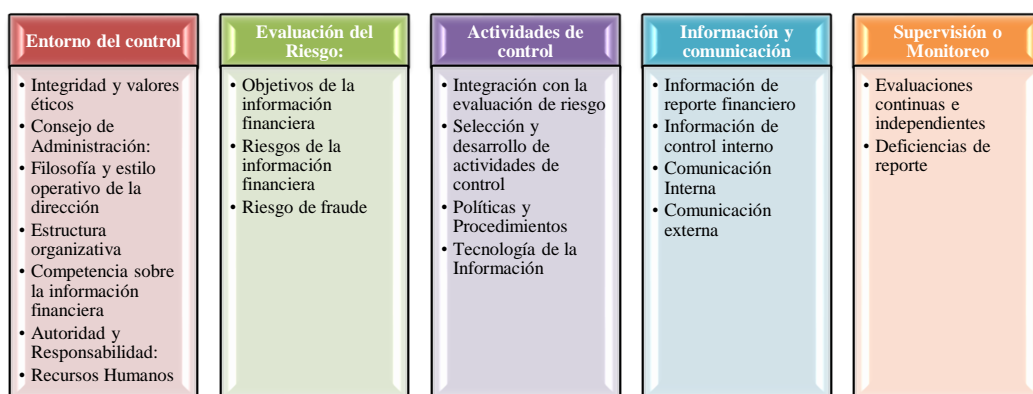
Entorno del control

• Integridad y valores éticos
• Consejo de Administración:
• Filosofía y estilo operativo de la dirección
• Estructura organizativa
• Competencia sobre la información financiera
• Autoridad y Responsabilidad:
• Recursos Humanos

Evaluación del Riesgo:

• Objetivos de la información financiera
• Riesgos de la información financiera
• Riesgo de fraude

Actividades de control

• Integración con la evaluación de riesgo
• Selección y desarrollo de actividades de control
• Políticas y Procedimientos
• Tecnología de la Información

Información y comunicación

• Información de reporte financiero
• Información de control interno
• Comunicación Interna
• Comunicación externa

Supervisión o Monitoreo

• Evaluaciones continuas e independientes
• Deficiencias de reporte